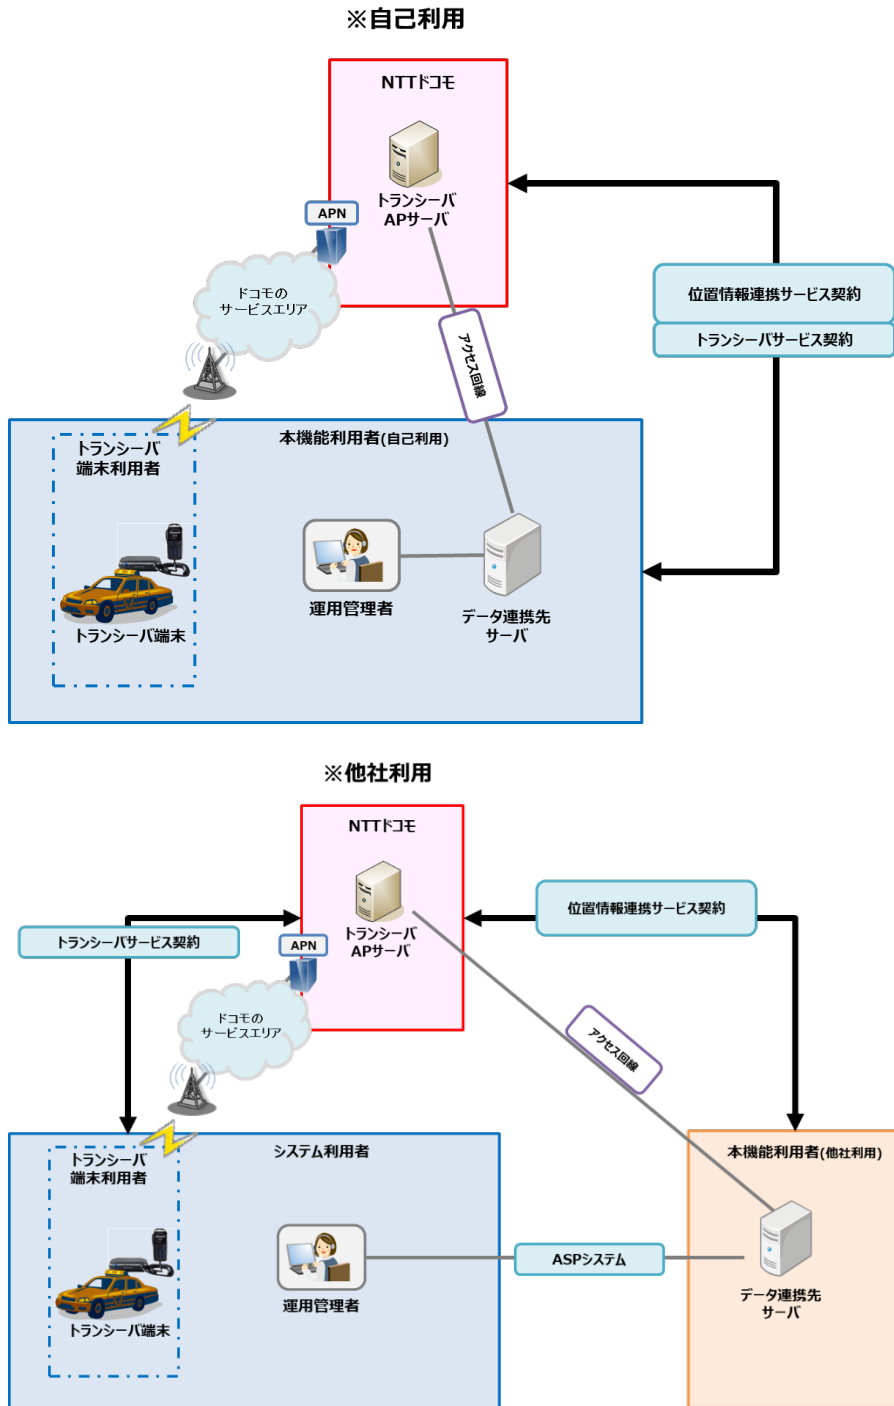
※自己利用

NTTドコモ

トランシーバ
APサーバ

APN

ドコモの
サービスエリア

位置情報連携サービス契約

トランシーバサービス契約

アクセス回線

本機能利用者(自己利用)

トランシーバ
端末利用者

トランシーバ端末

運用管理者

データ連携先
サーバ

※他社利用

NTTドコモ

トランシーバ
APサーバ

位置情報連携サービス契約

トランシーバサービス契約

APN

ドコモの
サービスエリア

アクセス回線

システム利用者

トランシーバ
端末利用者

トランシーバ端末

運用管理者

ASPシステム

本機能利用者(他社利用)

データ連携先
サーバ